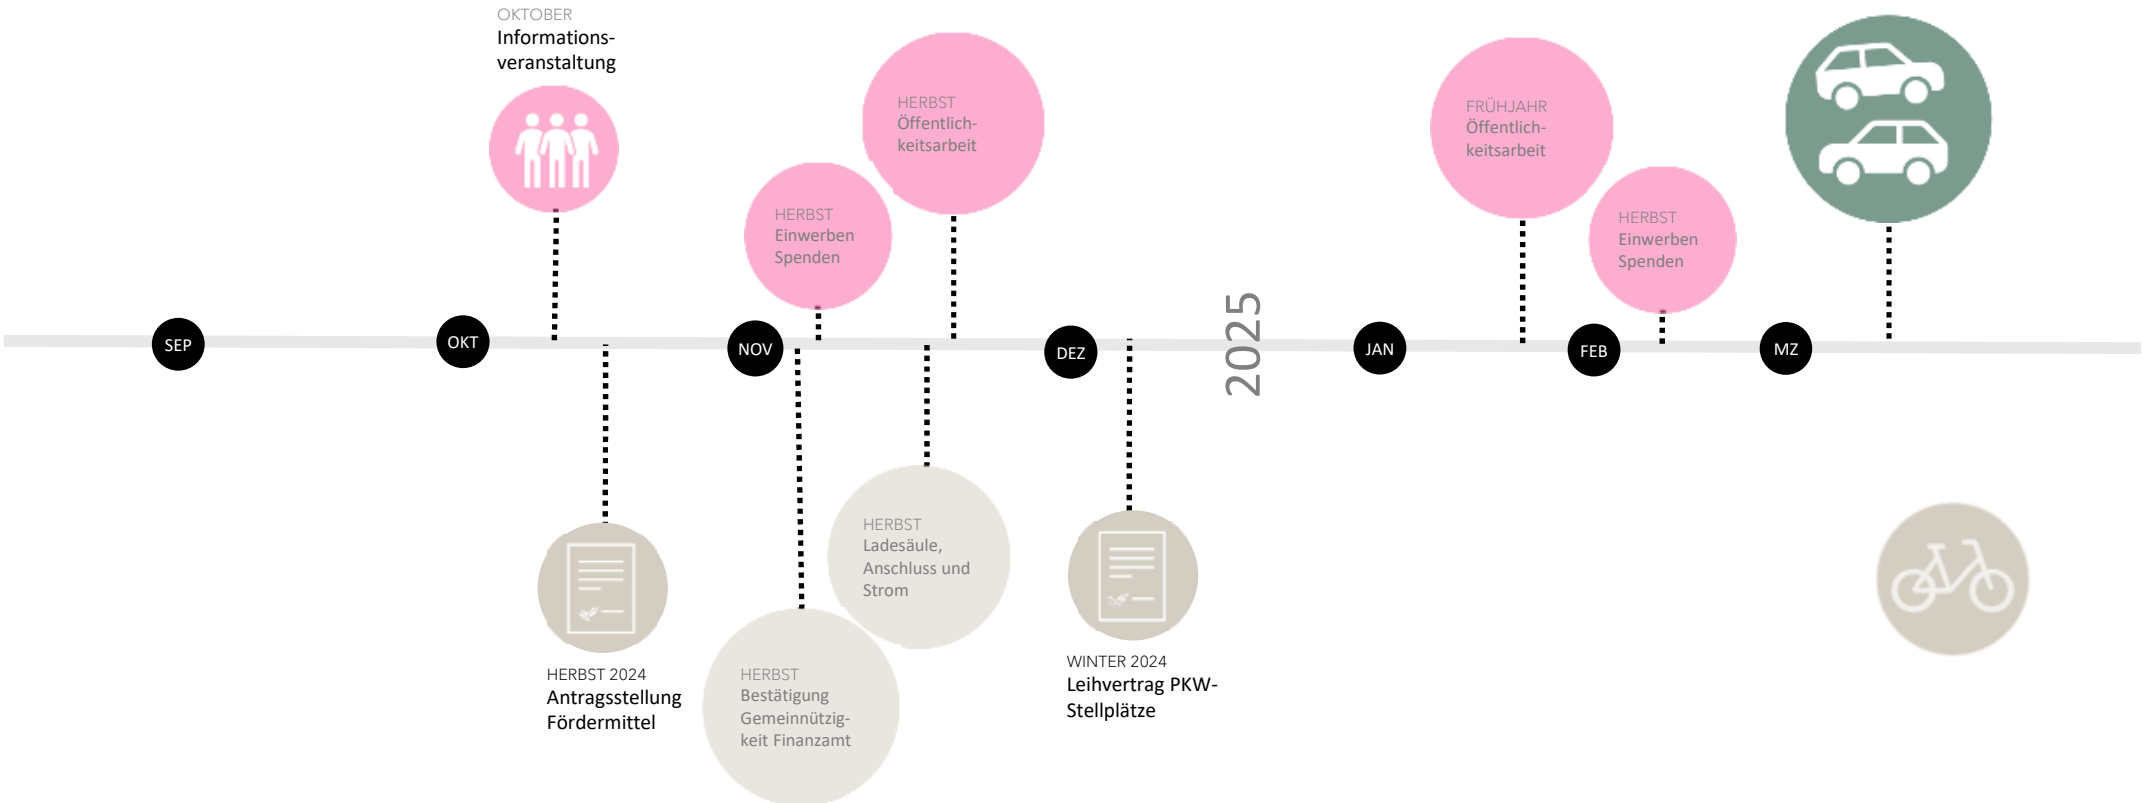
OKTOBER
Informationsveranstaltung

HERBST
Öffentlichkeitsarbeit

HERBST
Einwerben Spenden

FRÜHJAHR
Öffentlichkeitsarbeit

HERBST
Einwerben Spenden

SEP

OKT

NOV

DEZ

2025

JAN

FEB

MZ

HERBST 2024
Antragsstellung Fördermittel

HERBST
Bestätigung Gemeinnützigkeit Finanzamt

HERBST
Ladesäule, Anschluss und Strom

WINTER 2024
Leihvertrag PKW-Stellplätze